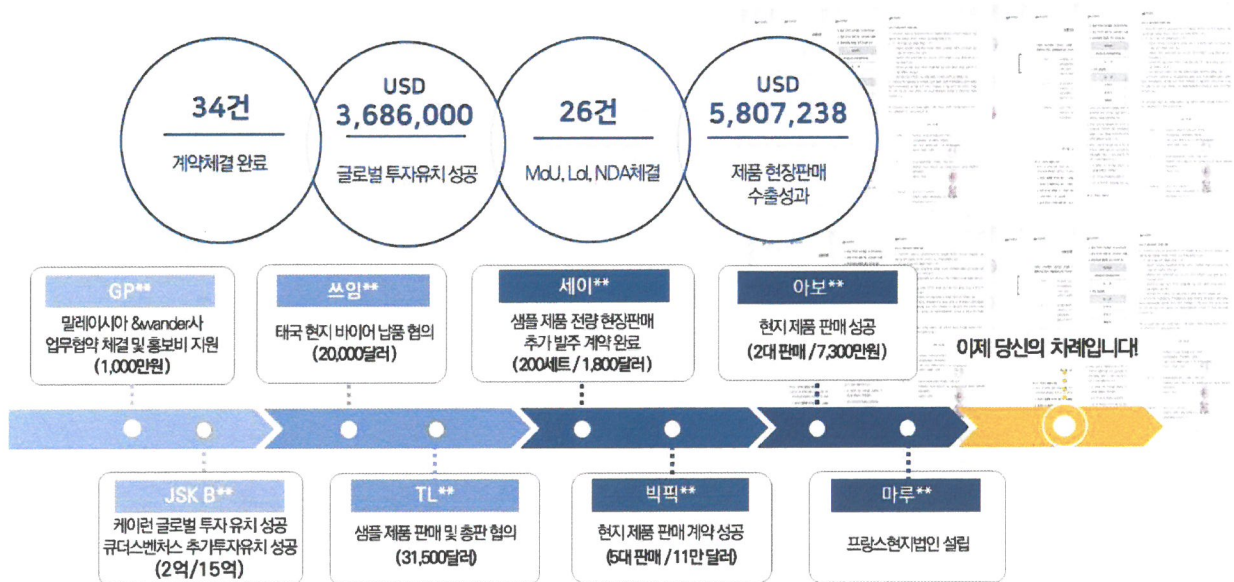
34건
계약체결 완료

USD
3,686,000
글로벌 투자유치 성공

26건
MoU, LoI, NDA체결

USD
5,807,238
제품 현장판매 수출성과

GP**
말레이시아 &wander사 업무협약 체결 및 홍보비 지원 (1,000만원)

쓰임**
태국 현지 바이어 납품 협의 (20,000달러)

세이**
샘플 제품 전량 현장판매 추가 발주 계약 완료 (200세트 / 1,800달러)

아보**
현지 제품 판매 성공 (2대 판매 / 7,300만원)

이제 당신의 차례입니다!

JSK B**
케이런 글로벌 투자 유치 성공 큐더스벤처스 추가투자유치 성공 (2억/15억)

TL**
샘플 제품 판매 및 총판 협의 (31,500달러)

빅픽**
현지 제품 판매 계약 성공 (5대 판매 / 11만 달러)

마루**
프랑스현지법인 설립